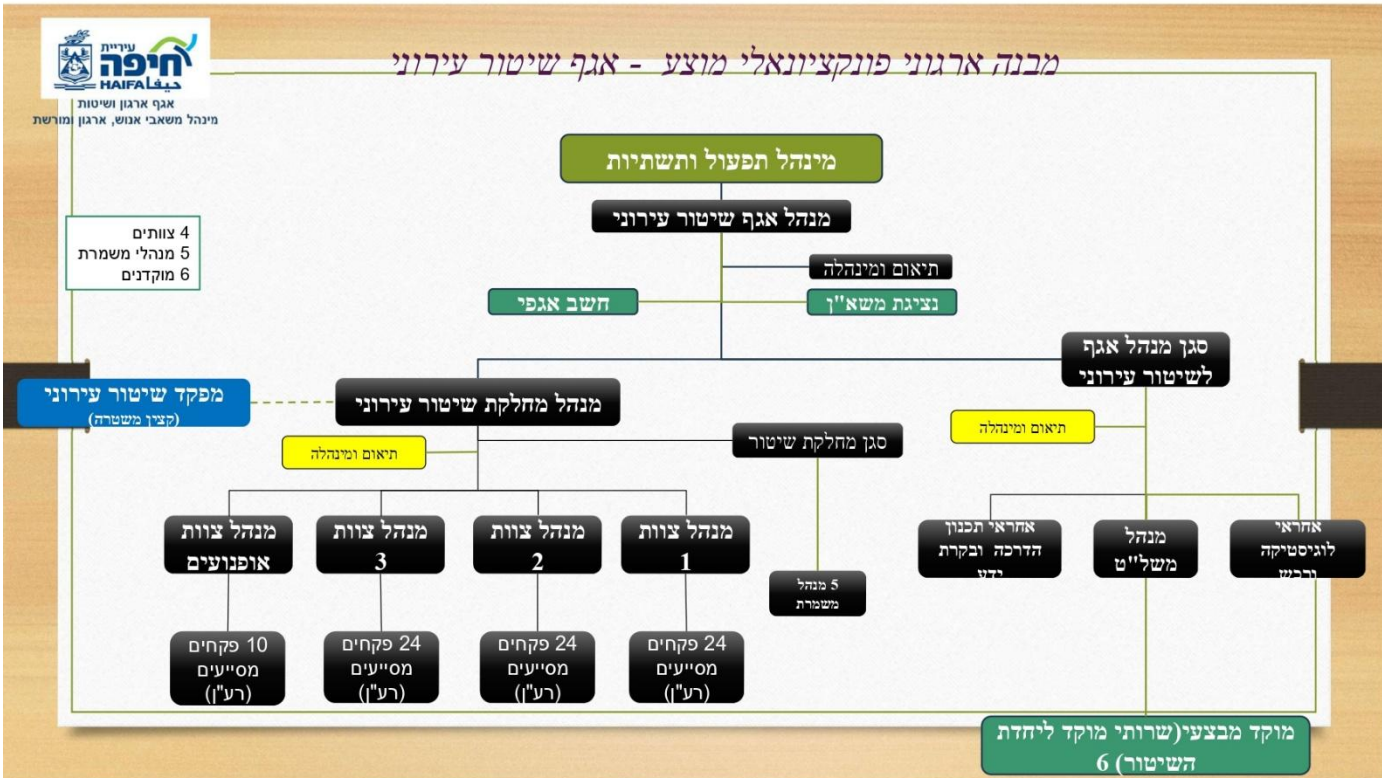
עיריית
חיפה
HAIFA חיפה
אגף ארגון ושיטות
מינהל משאבי אנוש, ארגון ומורשת

מבנה ארגוני פונקציונאלי מוצע - אגף שיטור עירוני

מינהל תפעול ותשתיות

מנהל אגף שיטור עירוני

4 צוותים
5 מנהלי משמרת
6 מוקדנים

תיאום ומינהלה

חשב אגפי

נציגת משא"ן

סגן מנהל אגף לשיטור עירוני

מפקד שיטור עירוני
(קצין משטרה)

מנהל מחלקת שיטור עירוני

תיאום ומינהלה

סגן מחלקת שיטור

תיאום ומינהלה

מנהל צוות 1

מנהל צוות 2

מנהל צוות 3

מנהל צוות אופנועים

5 מנהל משמרת

אחראי תכנון הדרכה ובקרת ידע

מנהל משל"ט

אחראי לוגיסטיקה ורכש

24 פקחים מסייעים (רע"ן)

24 פקחים מסייעים (רע"ן)

24 פקחים מסייעים (רע"ן)

10 פקחים מסייעים (רע"ן)

מוקד מבצעי(שרותי מוקד ליחדת השיטור) 6